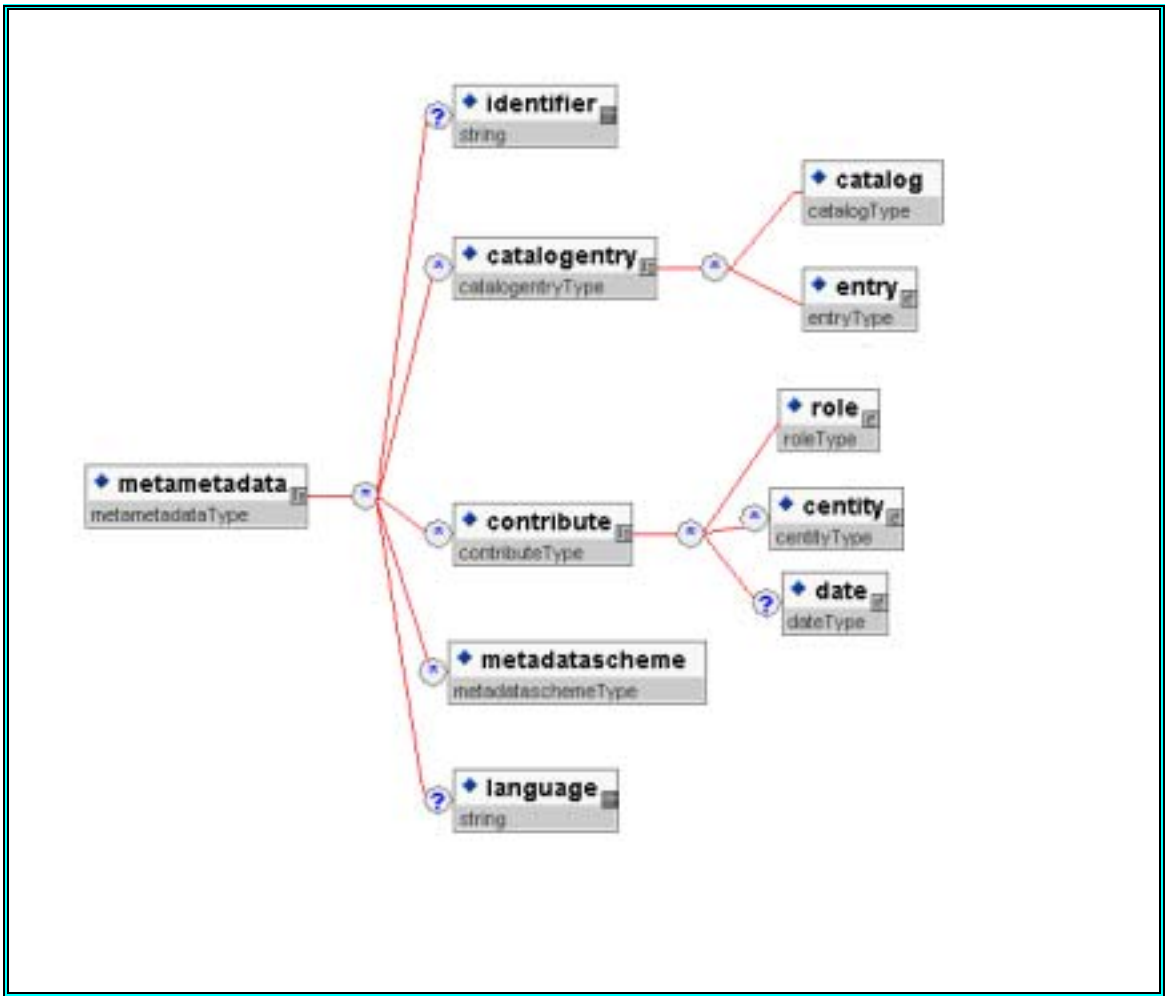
identifier
string

catalogentry
catalogentryType

catalog
catalogType

entry
entryType

role
roleType

metametadata
metametadataType

contribute
contributeType

centity
centityType

date
dateType

metadatascheme
metadataschemeType

language
string